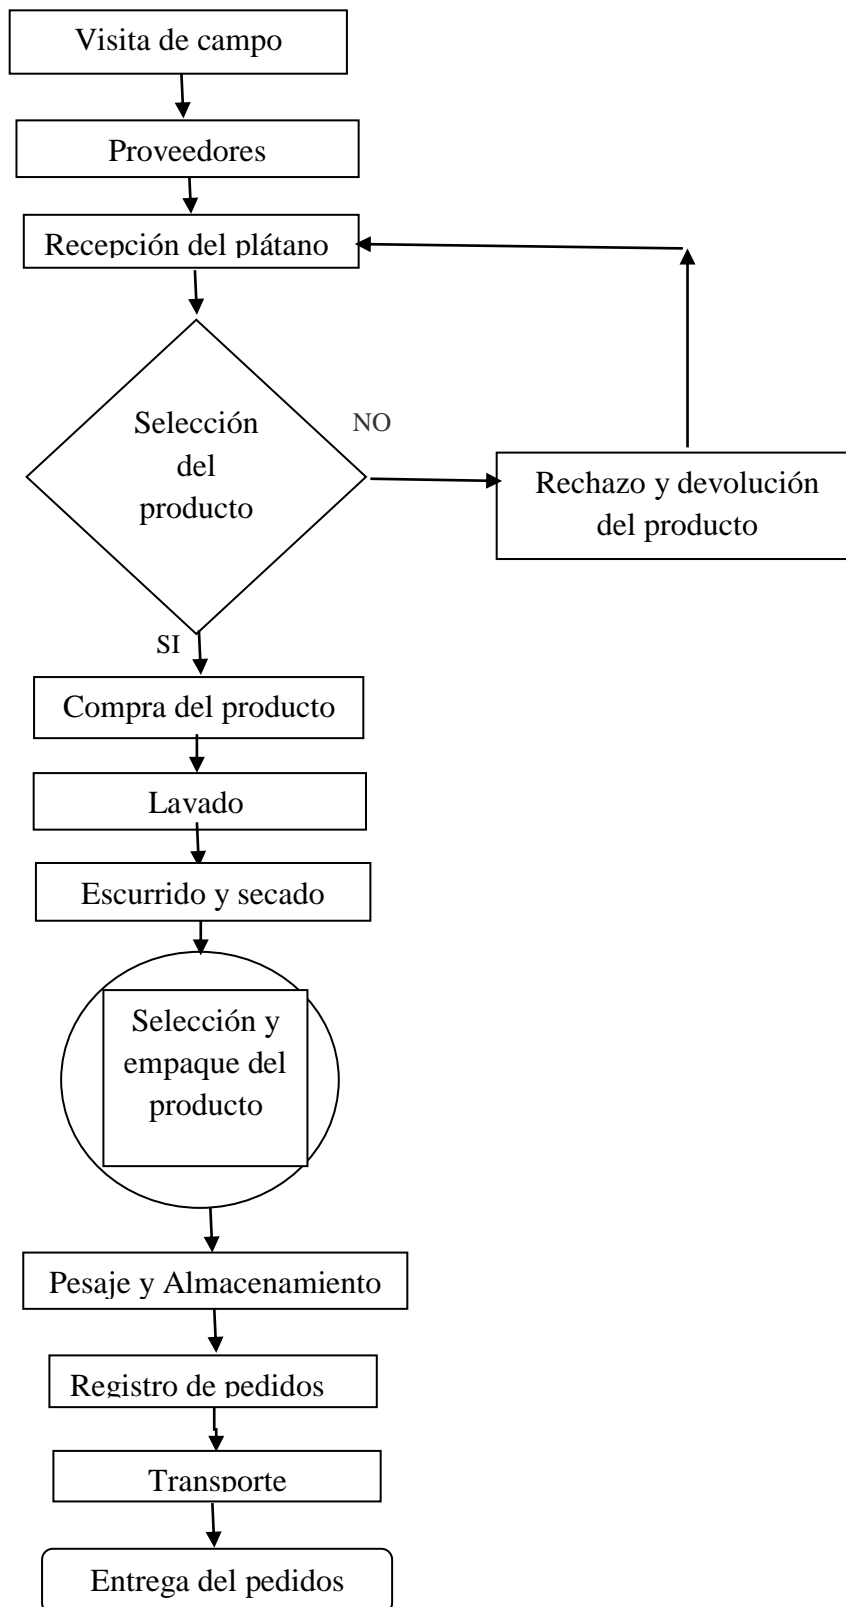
Visita de campo

Proveedores

Recepción del plátano

Selección del producto

NO

Rechazo y devolución del producto

SI

Compra del producto

Lavado

Escurrido y secado

Selección y empaque del producto

Pesaje y Almacenamiento

Registro de pedidos

Transporte

Entrega del pedidos